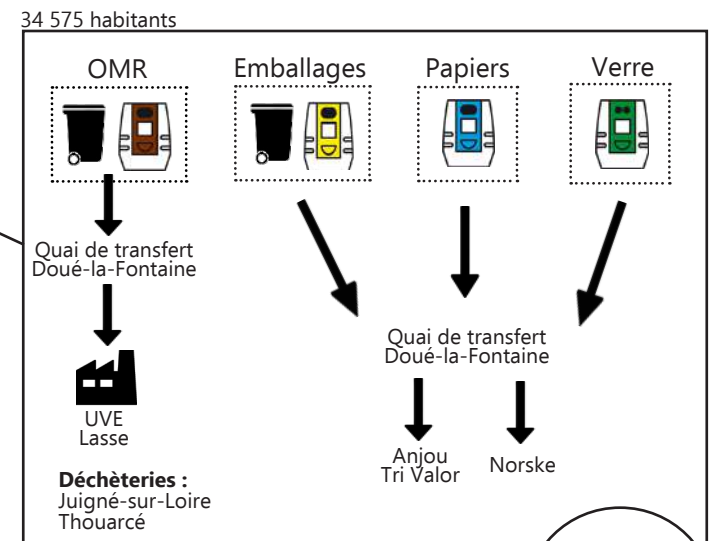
34 575 habitants

OMR

Emballages

Papiers

Verre

Quai de transfert
Doué-la-Fontaine

UVE
Lasse

Quai de transfert
Doué-la-Fontaine

Anjou
Tri Valor

Norske

**Déchèteries :**
Juigné-sur-Loire
Thouarcé